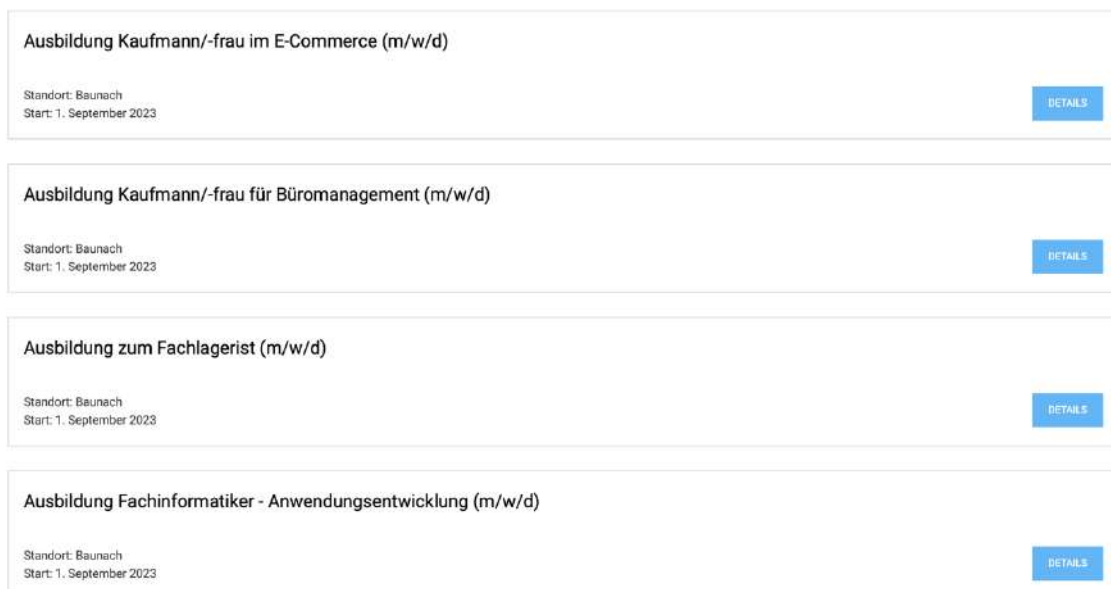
Ausbildung Kaufmann/-frau im E-Commerce (m/w/d)

Standort: Baunach
Start: 1. September 2023

DETAILS

Ausbildung Kaufmann/-frau für Büromanagement (m/w/d)

Standort: Baunach
Start: 1. September 2023

DETAILS

Ausbildung zum Fachlagerist (m/w/d)

Standort: Baunach
Start: 1. September 2023

DETAILS

Ausbildung Fachinformatiker - Anwendungsentwicklung (m/w/d)

Standort: Baunach
Start: 1. September 2023

DETAILS